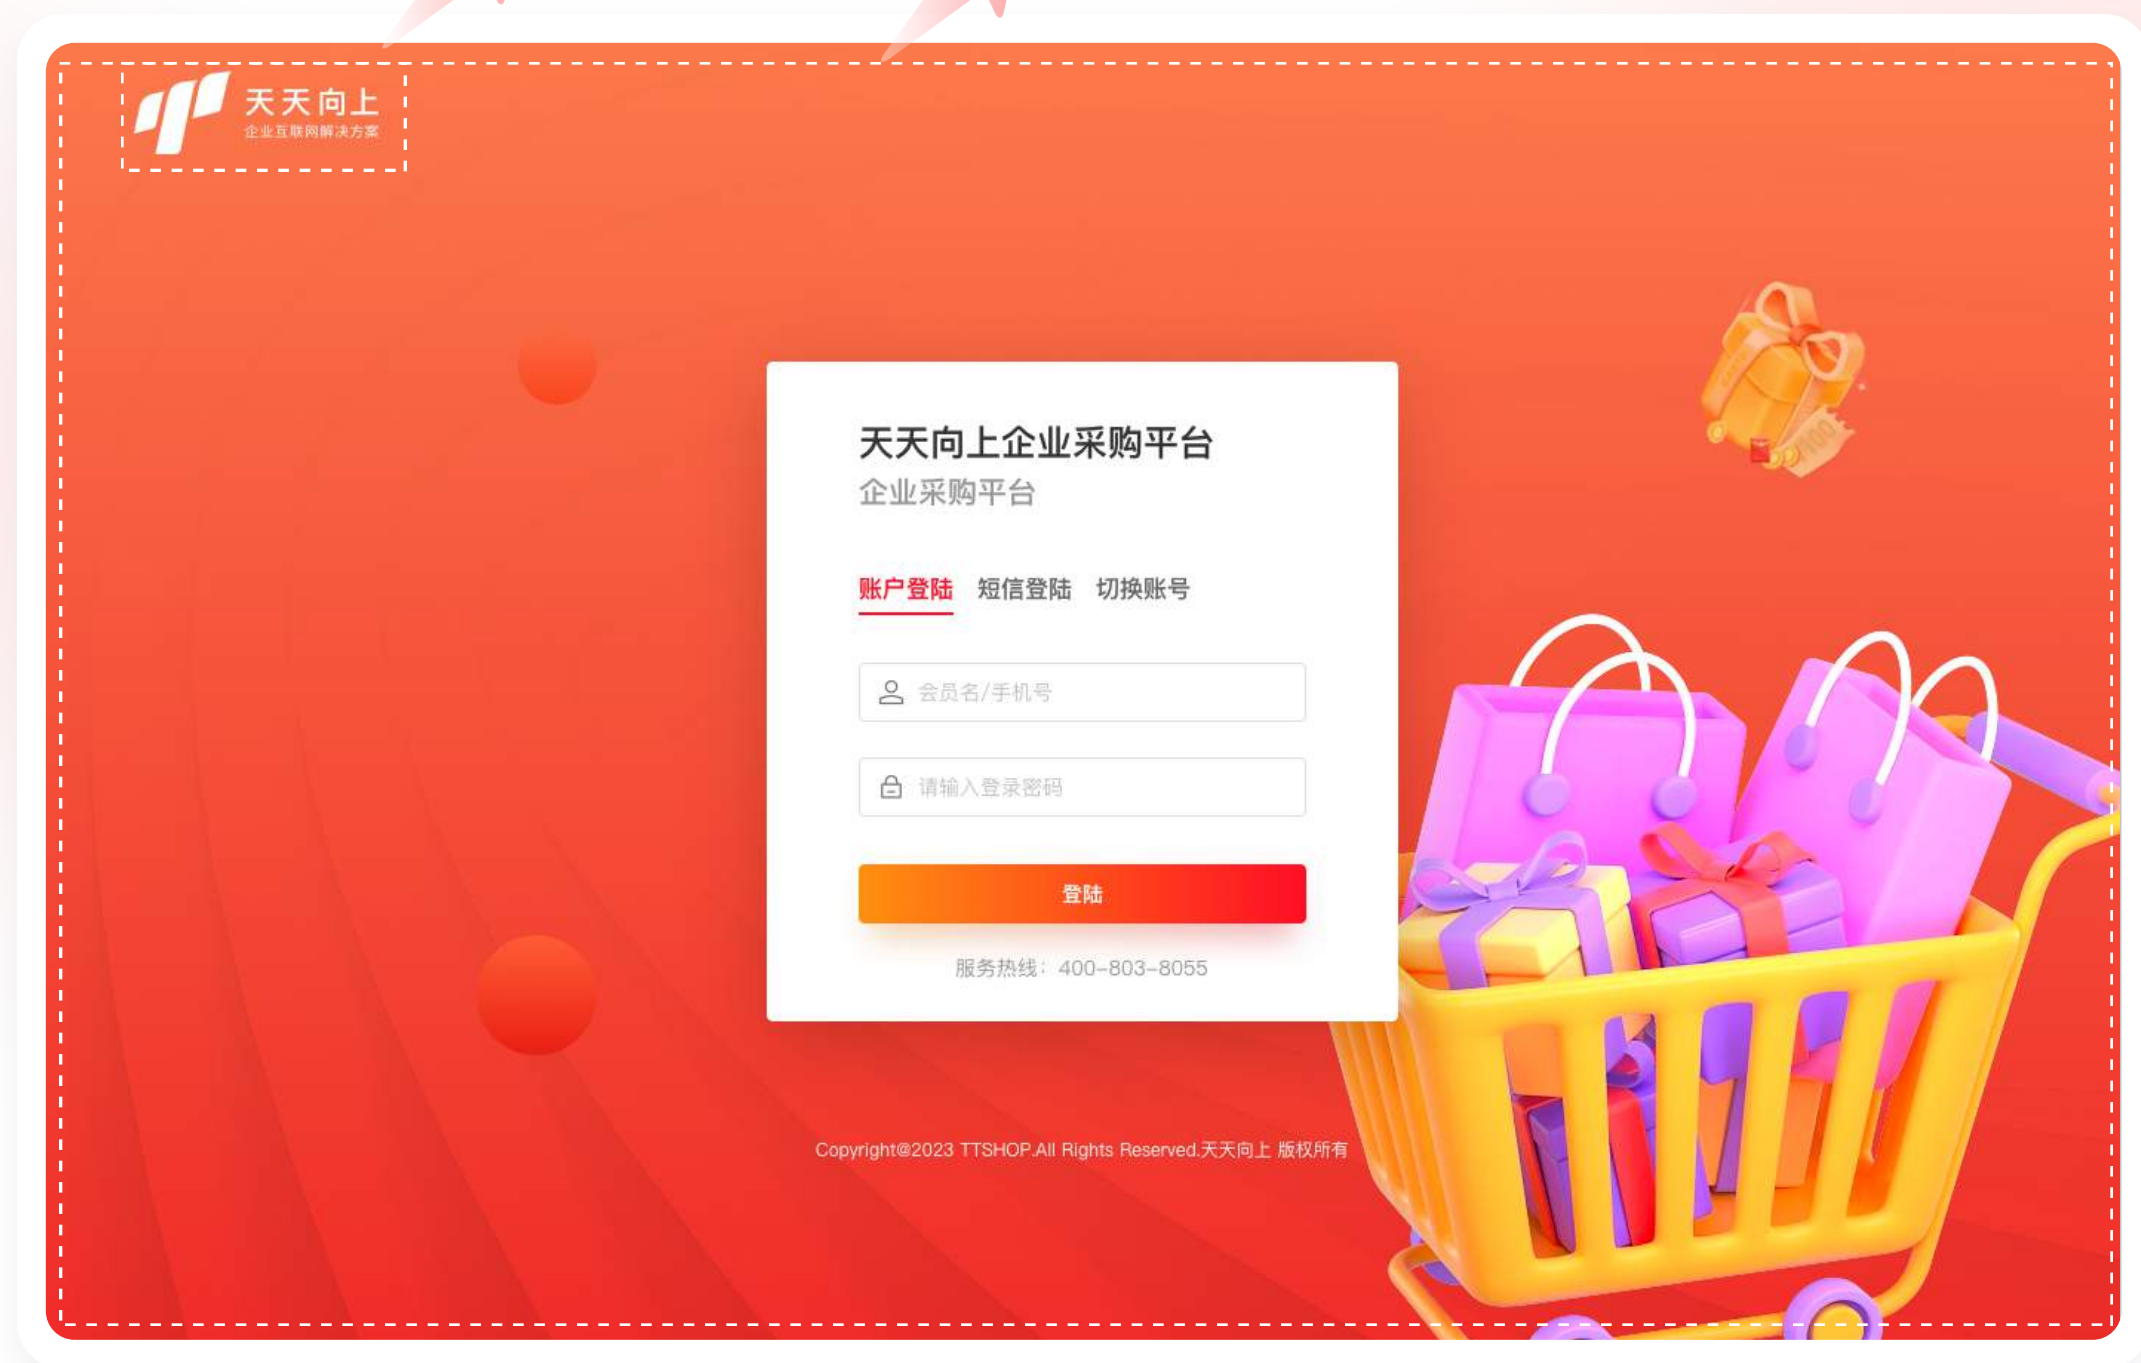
天天向上
企业互联网解决方案

天天向上企业采购平台
企业采购平台

账户登陆 短信登陆 切换账号

会员名/手机号

请输入登录密码

登陆

服务热线：400-803-8055

Copyright@2023 TTSHOP.All Rights Reserved.天天向上 版权所有